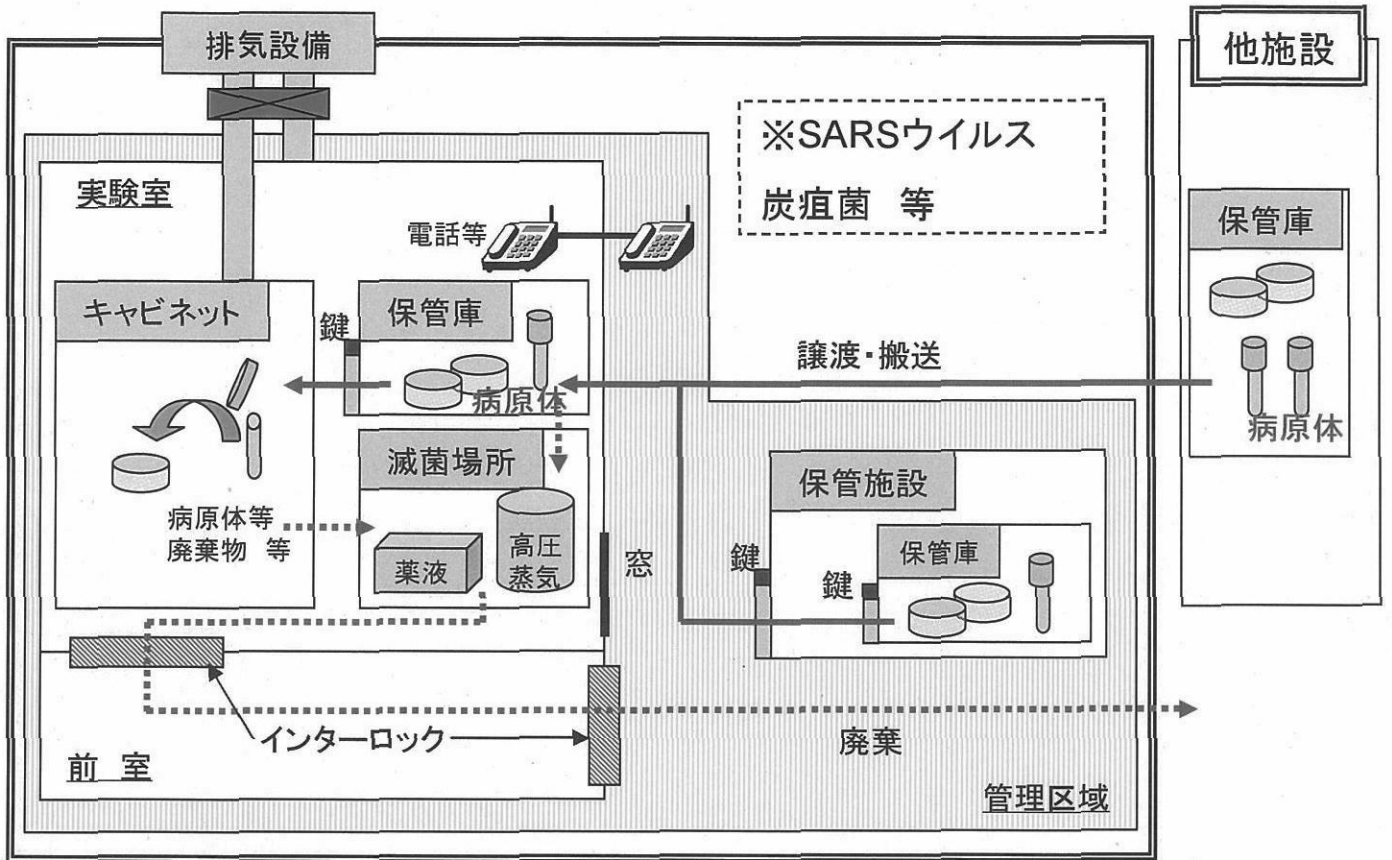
排気設備

※SARSウイルス
炭疽菌　等

他施設

実験室

電話等

保管庫

キャビネット

鍵

保管庫

譲渡・搬送

病原体

病原体

滅菌場所

病原体等
廃棄物　等

薬液

高圧
蒸気

窓

保管施設

鍵

鍵

保管庫

インターロック

廃棄

前　室

管理区域